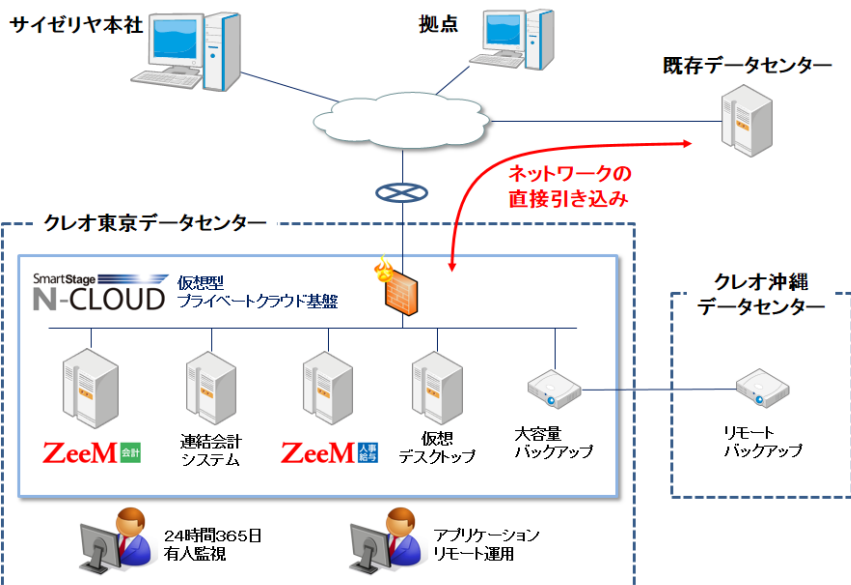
サイゼリヤ本社

拠点

既存データセンター

ネットワークの直接引き込み

クレオ東京データセンター

SmartStage N-CLOUD 仮想型 プライベートクラウド基盤

ZeeM 会計

連結会計システム

ZeeM 人事給与

仮想デスクトップ

大容量バックアップ

クレオ沖縄データセンター

リモートバックアップ

24時間365日有人監視

アプリケーションリモート運用